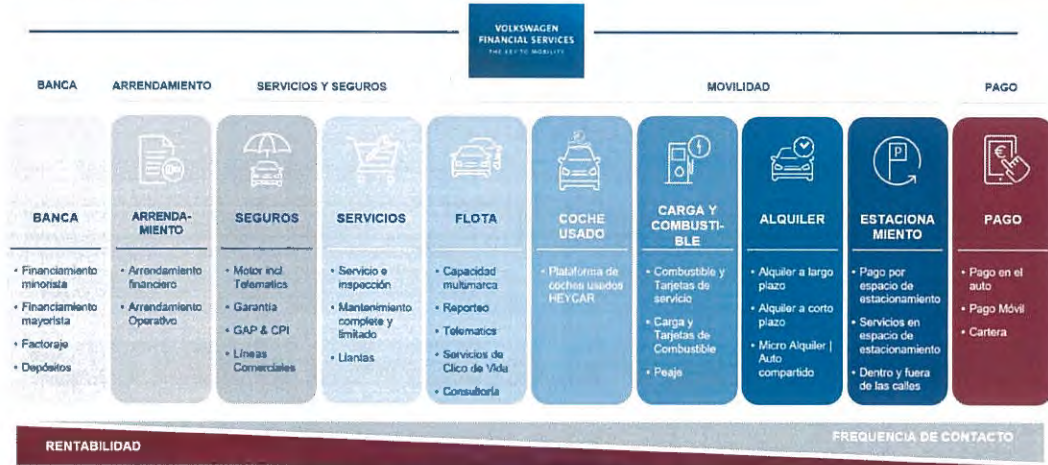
VOLKSWAGEN FINANCIAL SERVICES
THE KEY TO MOBILITY

BANCA

ARRENDAMIENTO

SERVICIOS Y SEGUROS

MOVILIDAD

PAGO

BANCA
• Financiamiento minorista
• Financiamiento mayorista
• Factoraje
• Depósitos

ARRENDAMIENTO
• Arrendamiento financiero
• Arrendamiento Operativo

SEGUROS
• Motor incl Telematics
• Garantía
• GAP & CPI
• Líneas Comerciales

SERVICIOS
• Servicio e inspección
• Mantenimiento completo y limitado
• Llantas

FLOTA
• Capacidad multimarca
• Reporteo
• Telematics
• Servicios de Ciclo de Vida
• Consultoría

COCHE USADO
• Plataforma de coches usados HEYCAR

CARGA Y COMBUSTIBLE
• Combustible y Tarjetas de servicio
• Carga y Tarjetas de Combustible
• Peaje

ALQUILER
• Alquiler a largo plazo
• Alquiler a corto plazo
• Micro Alquiler | Auto compartido

ESTACIONAMIENTO
• Pago por espacio de estacionamiento
• Servicios en espacio de estacionamiento
• Dentro y fuera de las calles

PAGO
• Pago en el auto
• Pago Móvil
• Cartera

RENTABILIDAD

FRECUENCIA DE CONTACTO